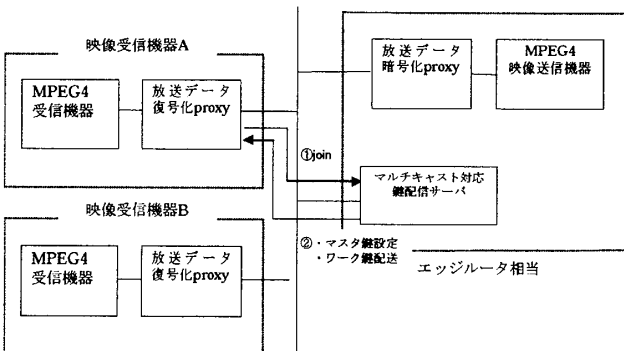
映像受信機器A

MPEG4
受信機器

放送データ
復号化proxy

放送データ
暗号化proxy

MPEG4
映像送信機器

①join

マルチキャスト対応
鍵配信サーバ

映像受信機器B

MPEG4
受信機器

放送データ
復号化proxy

②・マスタ鍵設定
・ワーク鍵配送

エッジルータ相当